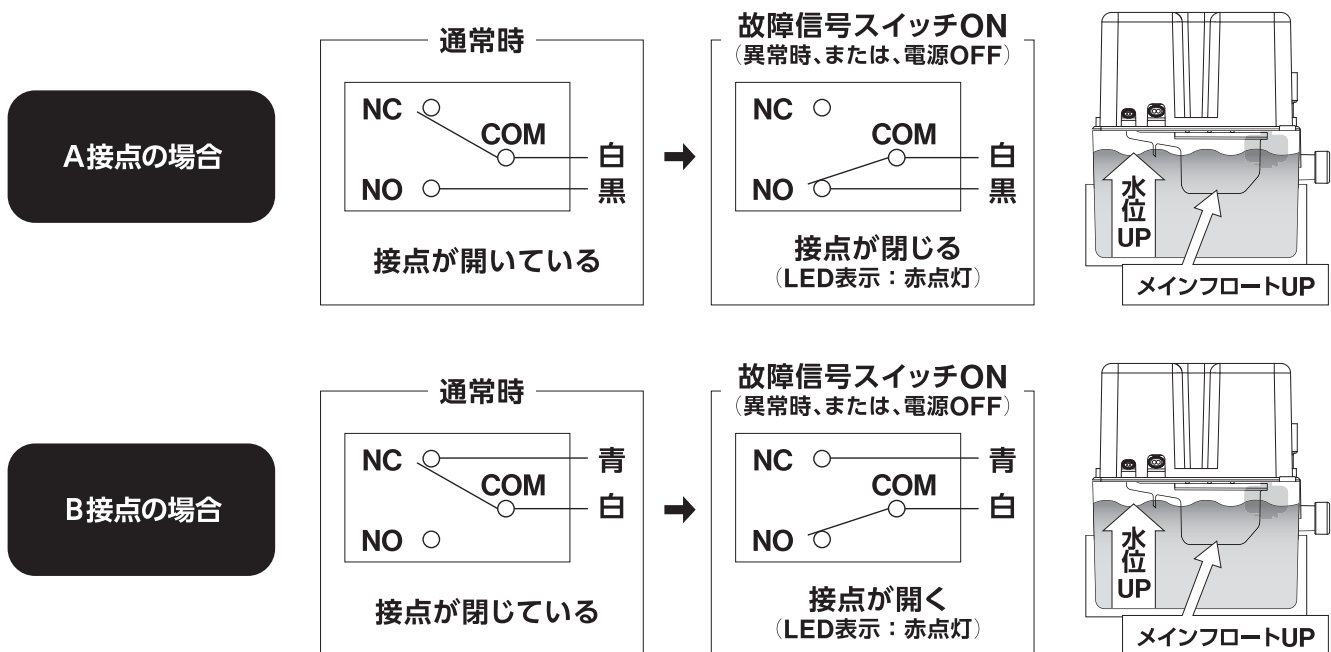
A接点の場合

通常時

NC
COM
白
NO
黒

接点が開いている

故障信号スイッチON
(異常時、または、電源OFF)

NC
COM
白
NO
黒

接点が閉じる
(LED表示：赤点灯)

水位UP

メインフロートUP

B接点の場合

通常時

NC
青
COM
白
NO

接点が閉じている

故障信号スイッチON
(異常時、または、電源OFF)

NC
青
COM
白
NO

接点が開く
(LED表示：赤点灯)

水位UP

メインフロートUP